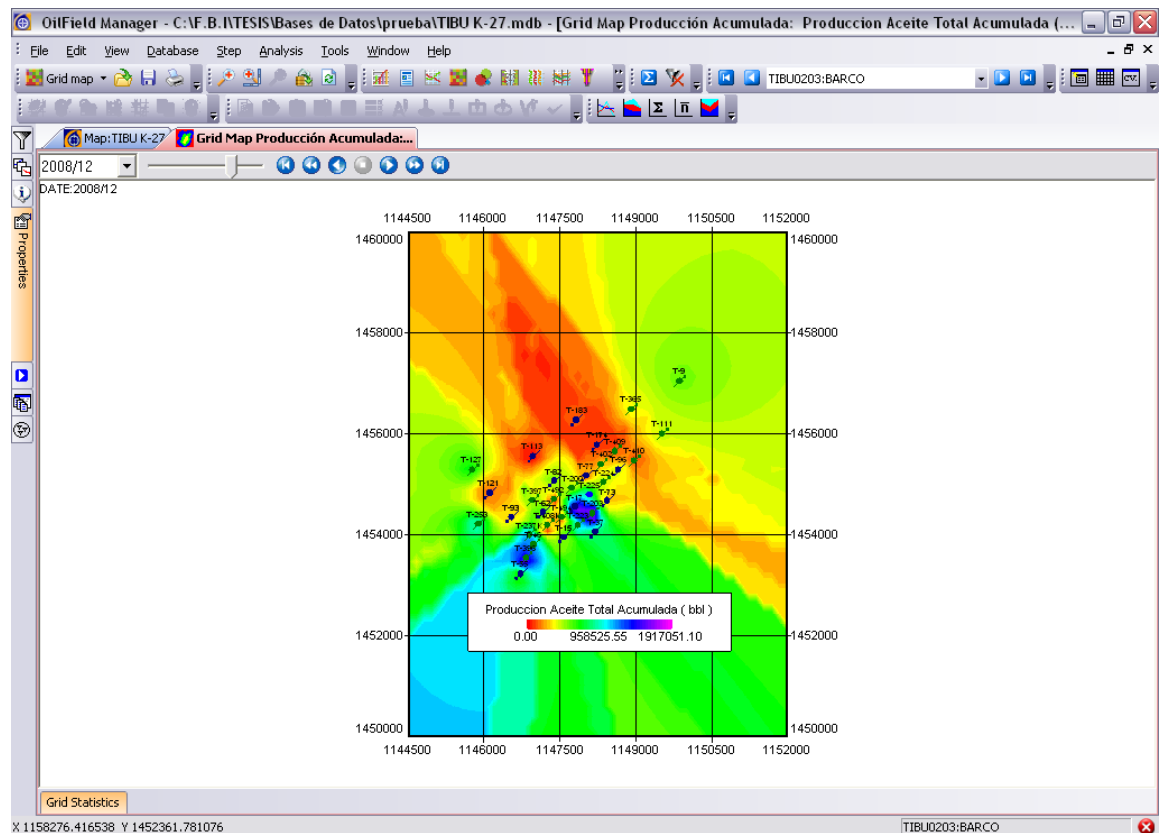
OilField Manager - C:\F.B.I\TESIS\Bases de Datos\prueba\TIBU K-27.mdb - [Grid Map Producción Acumulada: Produccion Aceite Total Acumulada (...

File Edit View Database Step Analysis Tools Window Help

Grid map

TIBU0203:BARCO

Map:TIBU K-27

Grid Map Producción Acumulada:...

Properties

2008/12

DATE:2008/12

1144500 1146000 1147500 1149000 1150500 1152000

1460000
1458000
1456000
1454000
1452000
1450000

T-9
T-365
T-183
T-111
T-113
T-127
T-121
T-93
T-253
T-66

Produccion Aceite Total Acumulada ( bbl )
0.00 958525.55 1917051.10

Grid Statistics

X 1158276.416538 Y 1452361.781076

TIBU0203:BARCO